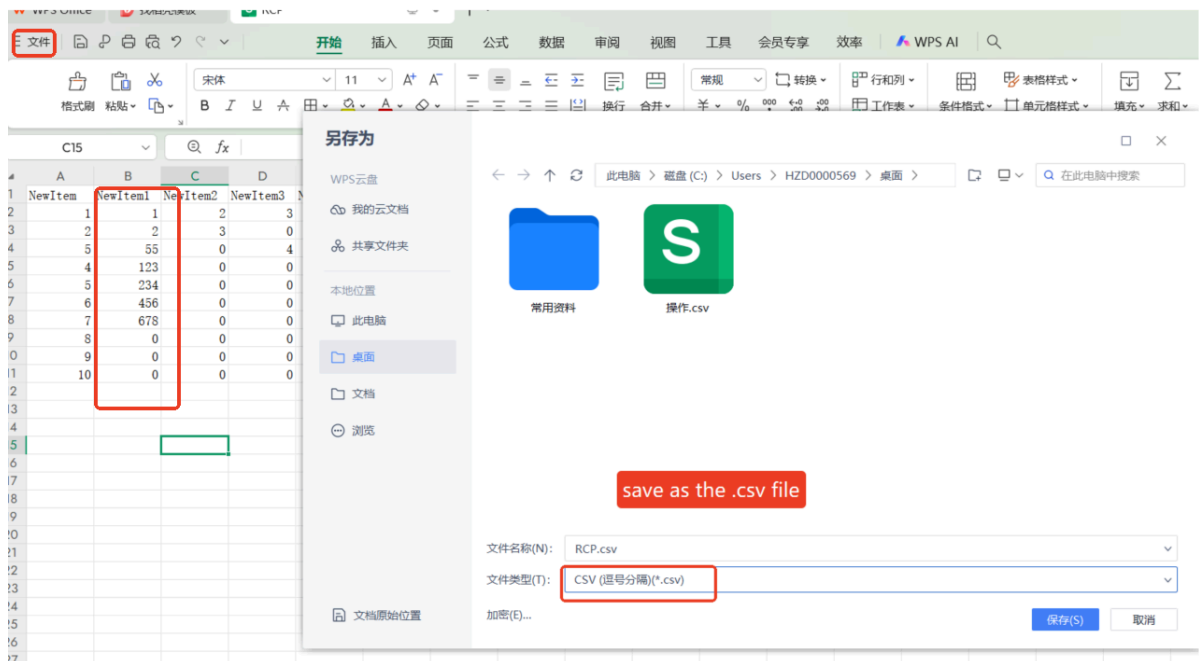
WPS Office 找稻壳模板 RCP

文件

开始 插入 页面 公式 数据 审阅 视图 工具 会员专享 效率 WPS AI

格式刷 粘贴 宋体 11 常规 转换 行和列 表格样式 填充 求和
换行 合并 工作表 条件格式 单元格样式

C15 $fx$

| | A | B | C | D |
|---|---|---|---|---|
| 1 | NewItem | NewItem1 | NewItem2 | NewItem3 |
| 2 | 1 | 1 | 2 | 3 |
| 3 | 2 | 2 | 3 | 0 |
| 4 | 5 | 55 | 0 | 4 |
| 5 | 4 | 123 | 0 | 0 |
| 6 | 5 | 234 | 0 | 0 |
| 7 | 6 | 456 | 0 | 0 |
| 8 | 7 | 678 | 0 | 0 |
| 9 | 8 | 0 | 0 | 0 |
| 10 | 9 | 0 | 0 | 0 |
| 11 | 10 | 0 | 0 | 0 |

另存为

WPS云盘
我的云文档
共享文件夹
本地位置
此电脑
桌面
文档
浏览
文档原始位置

此电脑 > 磁盘 (C:) > Users > HZD0000569 > 桌面 >
在此电脑中搜索

常用资料
操作.csv

save as the .csv file

文件名称(N): RCP.csv
文件类型(T): CSV (逗号分隔)(*.csv)
加密(E)...
保存(S)
取消